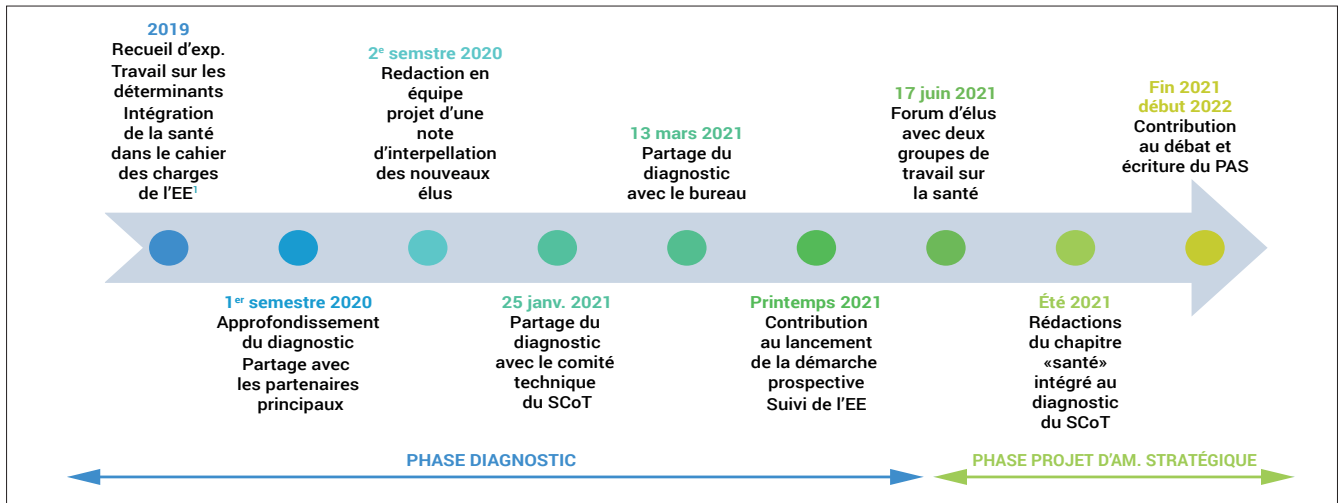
2019
Recueil d'exp.
Travail sur les déterminants
Intégration de la santé dans le cahier des charges de l'EE$^{1}$

2$^{e}$ semestre 2020
Redaction en équipe projet d'une note d'interpellation des nouveaux élus

13 mars 2021
Partage du diagnostic avec le bureau

17 juin 2021
Forum d'élus avec deux groupes de travail sur la santé

Fin 2021 début 2022
Contribution au débat et écriture du PAS

1$^{er}$ semestre 2020
Approfondissement du diagnostic
Partage avec les partenaires principaux

25 janv. 2021
Partage du diagnostic avec le comité technique du SCoT

Printemps 2021
Contribution au lancement de la démarche prospective
Suivi de l'EE

Été 2021
Rédactions du chapitre «santé» intégré au diagnostic du SCoT

PHASE DIAGNOSTIC

PHASE PROJET D'AM. STRATÉGIQUE